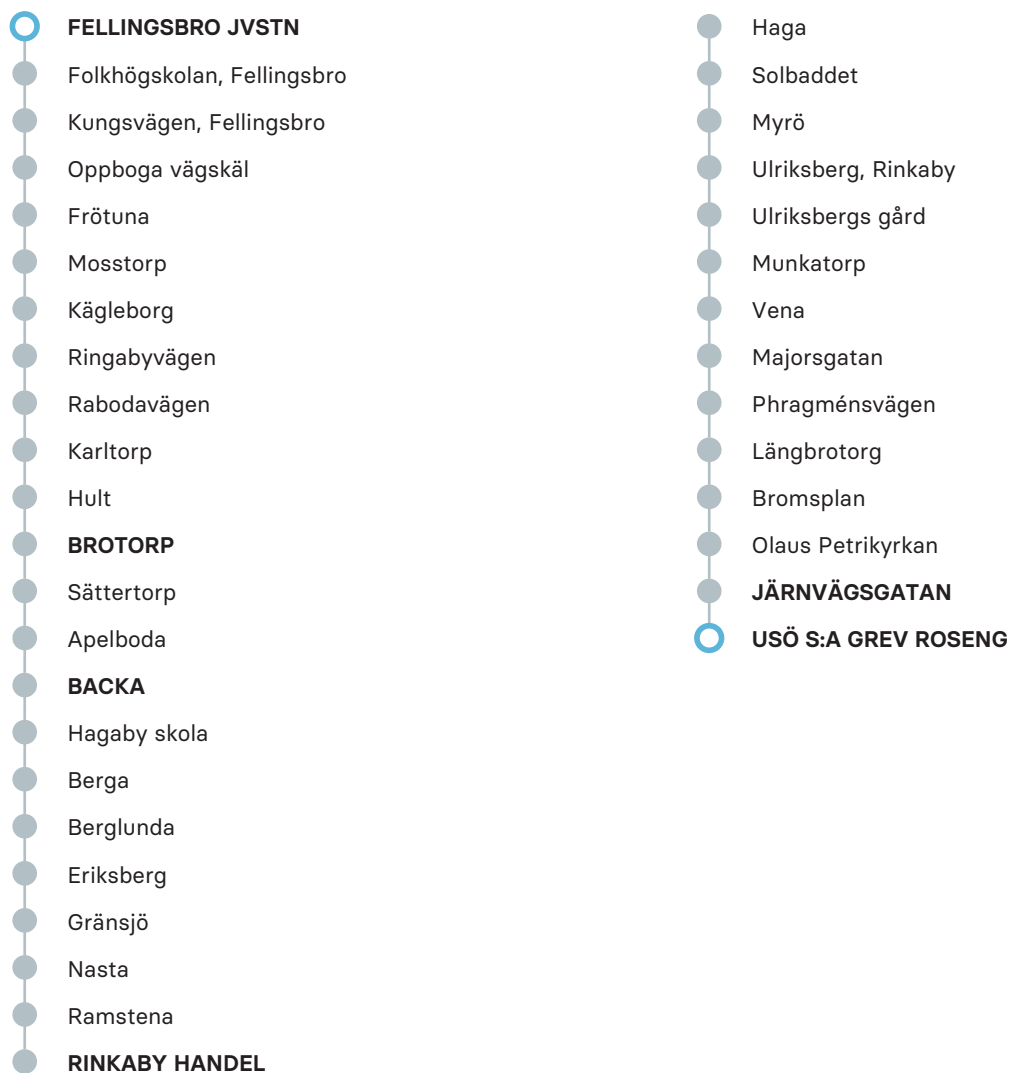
FELLINGSBRO JVSTN
Folkhögskolan, Fellingsbro
Kungsvägen, Fellingsbro
Oppboga vägskäl
Frötuna
Mosstorp
Kägleborg
Ringabyvägen
Rabodavägen
Karltorp
Hult
BROTORP
Sättertorp
Apelboda
BACKA
Hagaby skola
Berga
Berglunda
Eriksberg
Gränsjö
Nasta
Ramstena
RINKABY HANDEL

Haga
Solbaddet
Myrö
Ulriksberg, Rinkaby
Ulriksbergs gård
Munkatorp
Vena
Majorsgatan
Phragménsvägen
Längbrotorg
Bromsplan
Olaus Petrikyrkan
JÄRNVÄGSGATAN
USÖ S:A GREV ROSENG